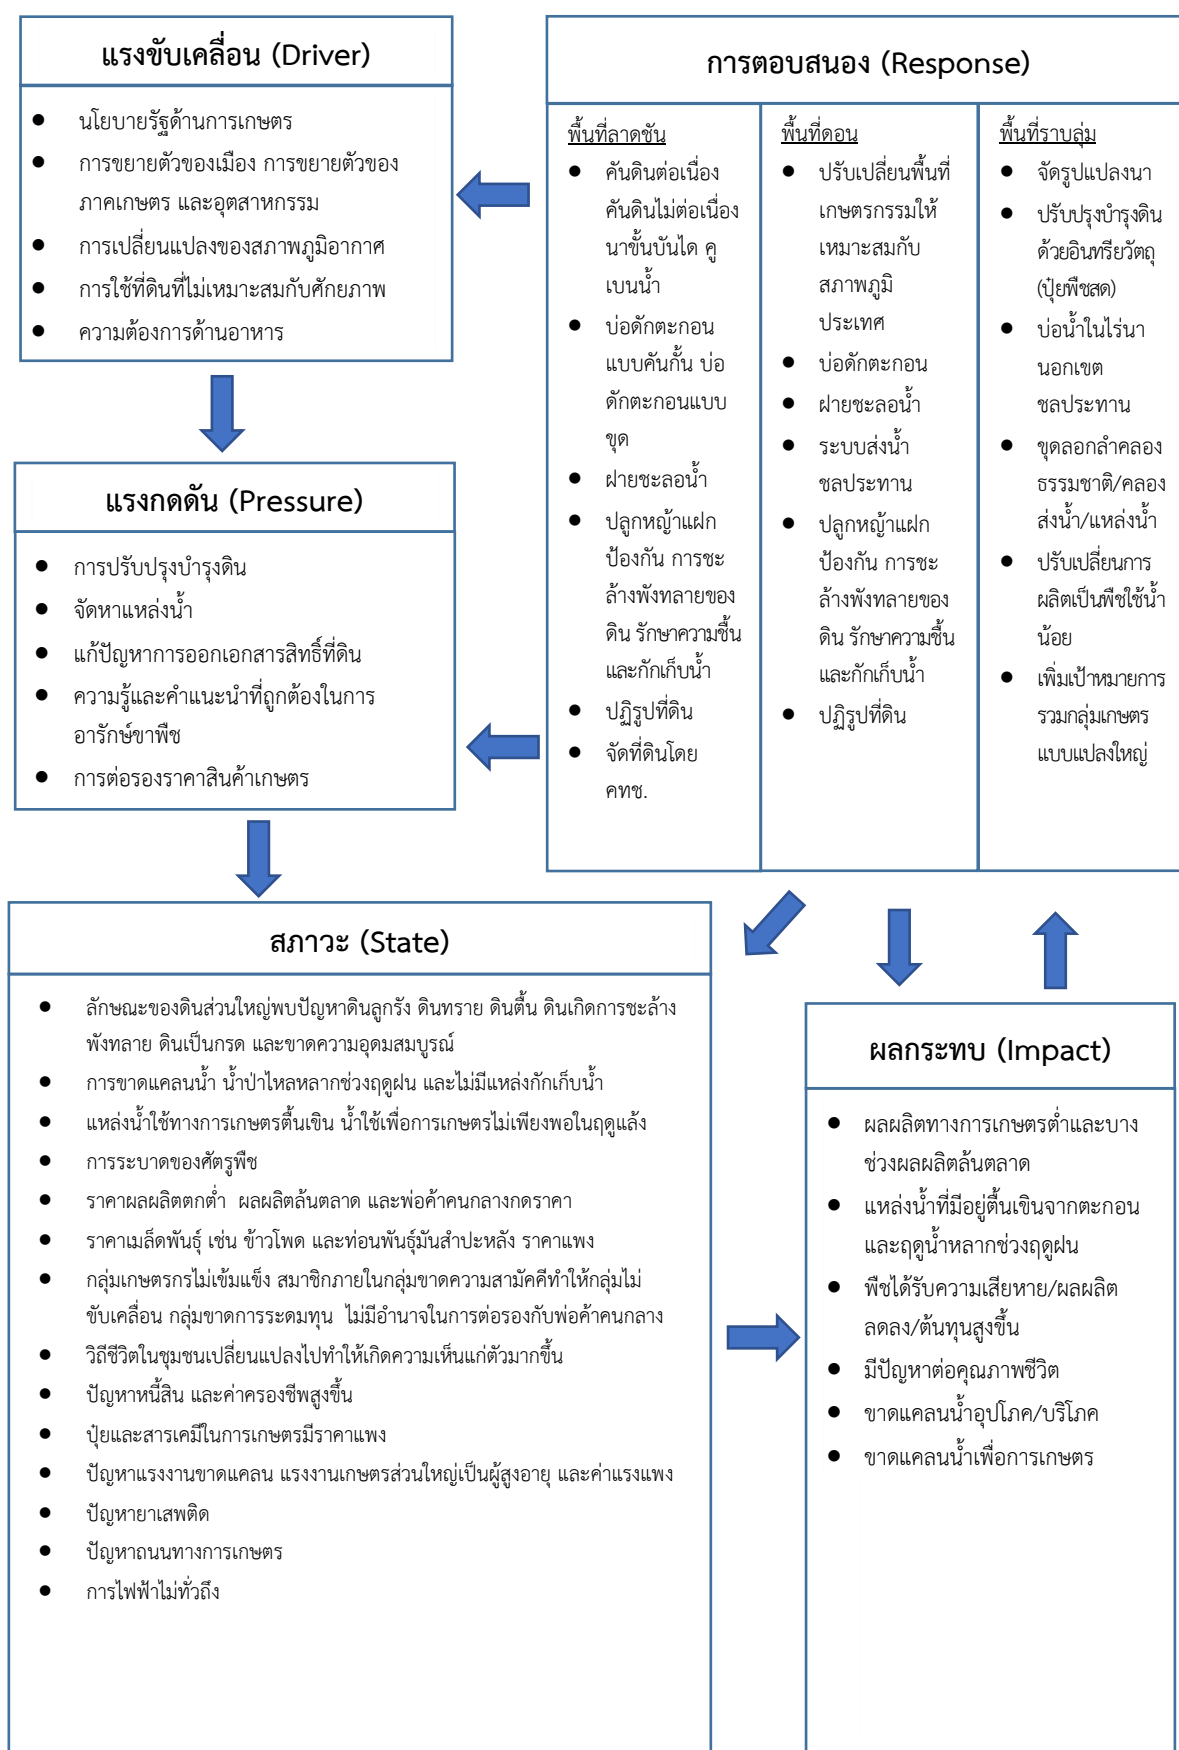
แรงขับเคลื่อน (Driver)

- นโยบายรัฐด้านการเกษตร
- การขยายตัวของเมือง การขยายตัวของภาคเกษตร และอุตสาหกรรม
- การเปลี่ยนแปลงของสภาพภูมิอากาศ
- การใช้ที่ดินที่ไม่เหมาะสมกับศักยภาพ
- ความต้องการด้านอาหาร

แรงกดดัน (Pressure)

- การปรับปรุงบำรุงดิน
- จัดหาแหล่งน้ำ
- แก้ปัญหาการออกเอกสารสิทธิ์ที่ดิน
- ความรู้และคำแนะนำที่ถูกต้องในการอารักษ์ขาพืช
- การต่อรองราคาสินค้าเกษตร

การตอบสนอง (Response)

พื้นที่ลาดชัน
- คันดินต่อเนื่อง คันดินไม่ต่อเนื่อง นาขั้นบันได คูเบนน้ำ
- บ่อดักตะกอนแบบคันกั้น บ่อดักตะกอนแบบขุด
- ฝายชะลอน้ำ
- ปลูกหญ้าแฝกป้องกัน การชะล้างพังทลายของดิน รักษาความชื้นและกักเก็บน้ำ
- ปฏิรูปที่ดิน
- จัดที่ดินโดย คทช.

พื้นที่ดอน
- ปรับเปลี่ยนพื้นที่เกษตรกรรมให้เหมาะสมกับสภาพภูมิประเทศ
- บ่อดักตะกอน
- ฝายชะลอน้ำ
- ระบบส่งน้ำชลประทาน
- ปลูกหญ้าแฝกป้องกัน การชะล้างพังทลายของดิน รักษาความชื้นและกักเก็บน้ำ
- ปฏิรูปที่ดิน

พื้นที่ราบลุ่ม
- จัดรูปแปลงนา
- ปรับปรุงบำรุงดินด้วยอินทรียวัตถุ (ปุ๋ยพืชสด)
- บ่อน้ำในไร่นานอกเขตชลประทาน
- ขุดลอกลำคลองธรรมชาติ/คลองส่งน้ำ/แหล่งน้ำ
- ปรับเปลี่ยนการผลิตเป็นพืชใช้น้ำน้อย
- เพิ่มเป้าหมายการรวมกลุ่มเกษตรแบบแปลงใหญ่

สภาวะ (State)

- ลักษณะของดินส่วนใหญ่พบปัญหาดินลูกรัง ดินทราย ดินตื้น ดินเกิดการชะล้างพังทลาย ดินเป็นกรด และขาดความอุดมสมบูรณ์
- การขาดแคลนน้ำ น้ำป่าไหลหลากช่วงฤดูฝน และไม่มีแหล่งกักเก็บน้ำ
- แหล่งน้ำใช้ทางการเกษตรตื้นเขิน น้ำใช้เพื่อการเกษตรไม่เพียงพอในฤดูแล้ง
- การระบาดของศัตรูพืช
- ราคาผลผลิตตกต่ำ ผลผลิตล้นตลาด และพ่อค้าคนกลางกดราคา
- ราคาเมล็ดพันธุ์ เช่น ข้าวโพด และท่อนพันธุ์มันสำปะหลัง ราคาแพง
- กลุ่มเกษตรกรไม่เข้มแข็ง สมาชิกภายในกลุ่มขาดความสามัคคีทำให้กลุ่มไม่ขับเคลื่อน กลุ่มขาดการระดมทุน ไม่มีอำนาจในการต่อรองกับพ่อค้าคนกลาง
- วิถีชีวิตในชุมชนเปลี่ยนแปลงไปทำให้เกิดความเห็นแก่ตัวมากขึ้น
- ปัญหาหนี้สิน และค่าครองชีพสูงขึ้น
- ปุ๋ยและสารเคมีในการเกษตรมีราคาแพง
- ปัญหาแรงงานขาดแคลน แรงงานเกษตรส่วนใหญ่เป็นผู้สูงอายุ และค่าแรงแพง
- ปัญหายาเสพติด
- ปัญหาถนนทางการเกษตร
- การไฟฟ้าไม่ทั่วถึง

ผลกระทบ (Impact)

- ผลผลิตทางการเกษตรต่ำและบางช่วงผลผลิตล้นตลาด
- แหล่งน้ำที่มีอยู่ตื้นเขินจากตะกอนและฤดูน้ำหลากช่วงฤดูฝน
- พืชได้รับความเสียหาย/ผลผลิตลดลง/ต้นทุนสูงขึ้น
- มีปัญหาต่อคุณภาพชีวิต
- ขาดแคลนน้ำอุปโภค/บริโภค
- ขาดแคลนน้ำเพื่อการเกษตร